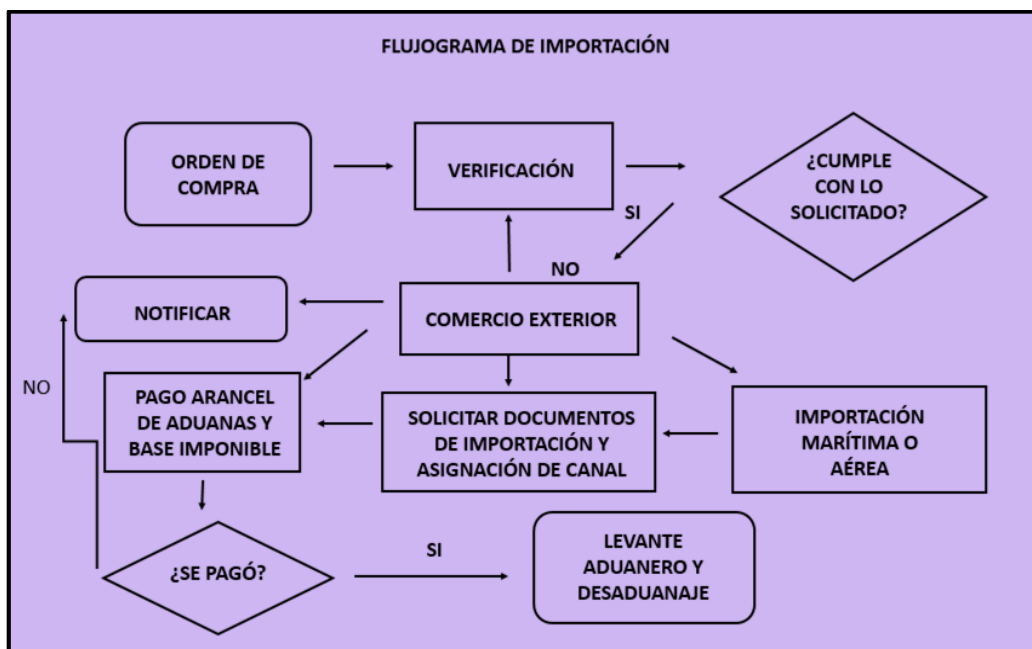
FLUJOGRAMA DE IMPORTACIÓN

ORDEN DE COMPRA

VERIFICACIÓN

¿CUMPLE CON LO SOLICITADO?

SI

NO

NOTIFICAR

COMERCIO EXTERIOR

NO

PAGO ARANCEL DE ADUANAS Y BASE IMPONIBLE

SOLICITAR DOCUMENTOS DE IMPORTACIÓN Y ASIGNACIÓN DE CANAL

IMPORTACIÓN MARÍTIMA O AÉREA

¿SE PAGÓ?

SI

LEVANTE ADUANERO Y DESADUANAJE